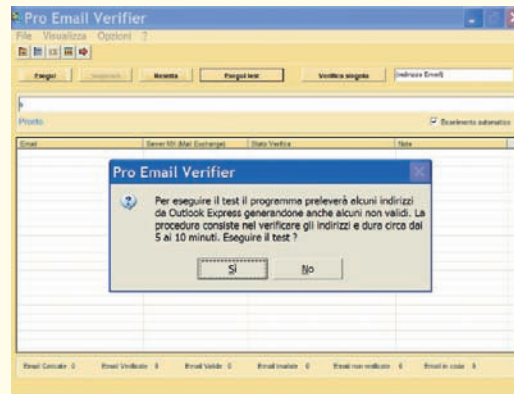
Pro Email Verifier

File Visualizza Opzioni ?

Esegui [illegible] Resetta Esegui test Verifica singola Indirizzo Email

Pronto

Scorrimento automatico

Email | Server MX (Mail Exchange) | Stato Verifica | Note

Pro Email Verifier

Per eseguire il test il programma preleverà alcuni indirizzi da Outlook Express generandone anche alcuni non validi. La procedura consiste nel verificare gli indirizzi e dura circa dai 5 ai 10 minuti. Eseguire il test ?

Sì No

Email Caricate 0 Email Verificate 0 Email Valide 0 Email Invalide 0 Email non verificate 0 Email in coda 0